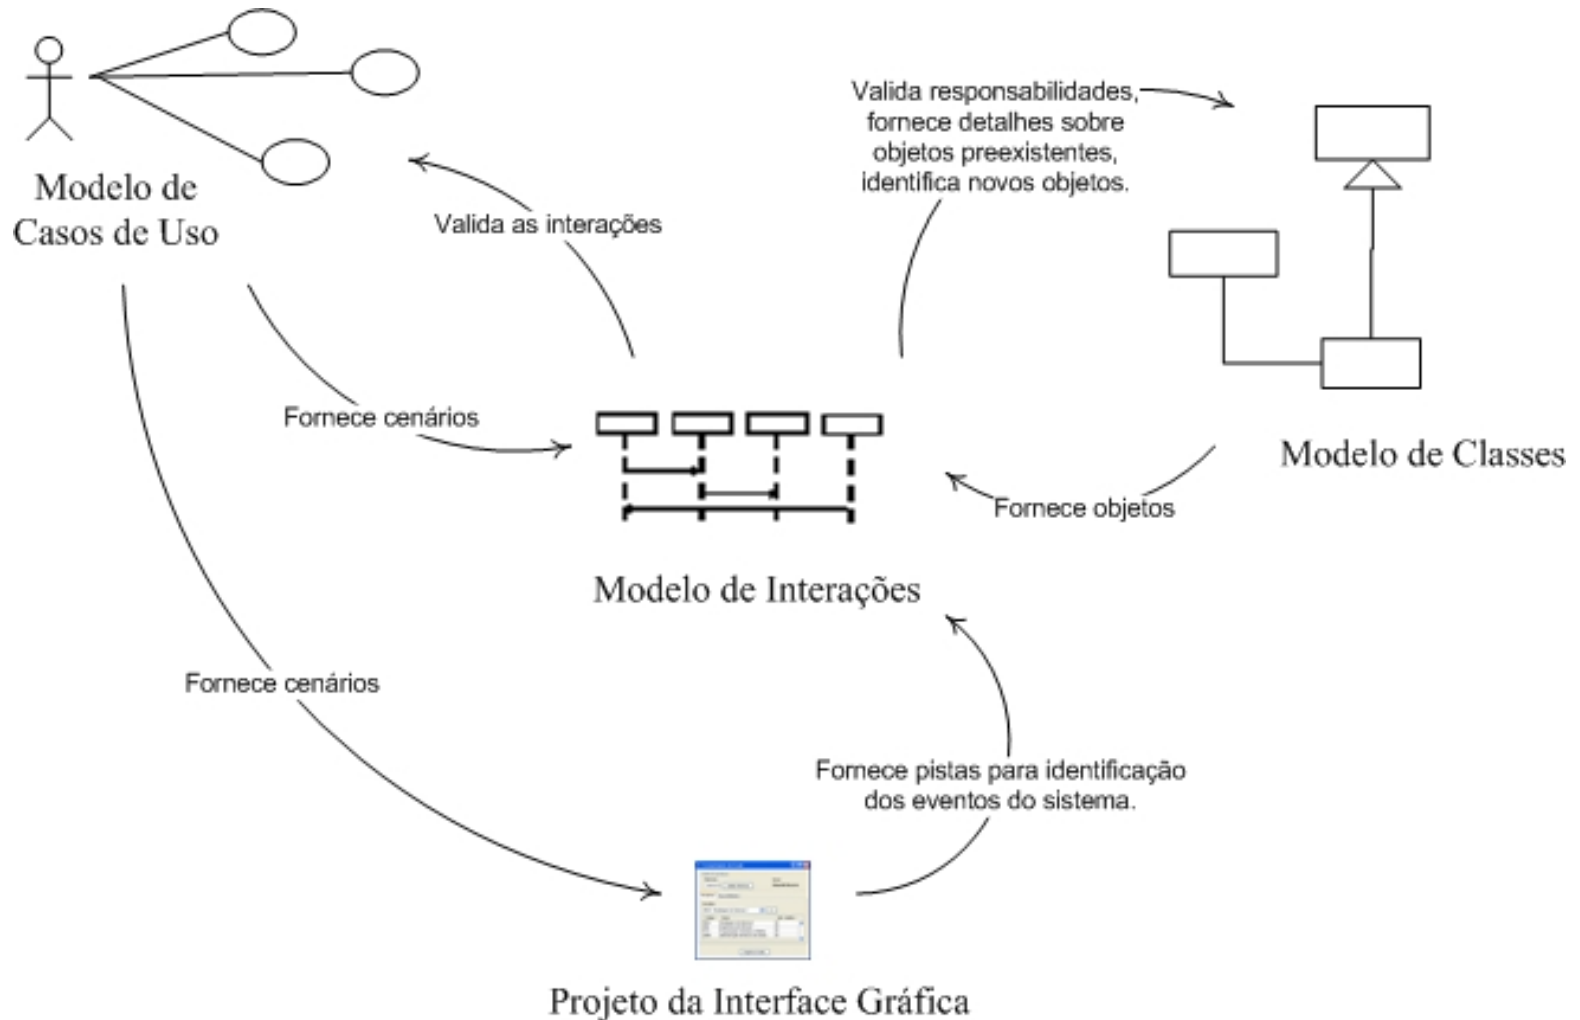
Modelo de Casos de Uso

Valida as interações

Valida responsabilidades, fornece detalhes sobre objetos preexistentes, identifica novos objetos.

Modelo de Classes

Fornece cenários

Fornece objetos

Modelo de Interações

Fornece cenários

Fornece pistas para identificação dos eventos do sistema.

Projeto da Interface Gráfica